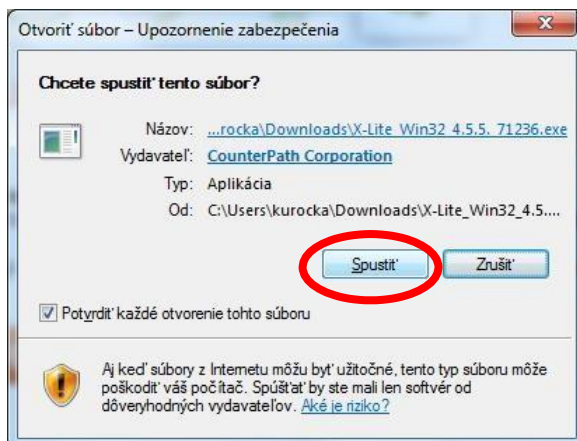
Otvoriť súbor – Upozornenie zabezpečenia

Chcete spustiť tento súbor?

Názov: ...rocka\Downloads\X-Lite_Win32_4.5.5._71236.exe
Vydavateľ: CounterPath Corporation
Typ: Aplikácia
Od: C:\Users\kurocka\Downloads\X-Lite_Win32_4.5....

Spustiť Zrušiť

Potvrdiť každé otvorenie tohto súboru

Aj keď súbory z Internetu môžu byť užitočné, tento typ súboru môže poškodiť váš počítač. Spúšťajte len softvér od dôveryhodných vydavateľov. Aké je riziko?